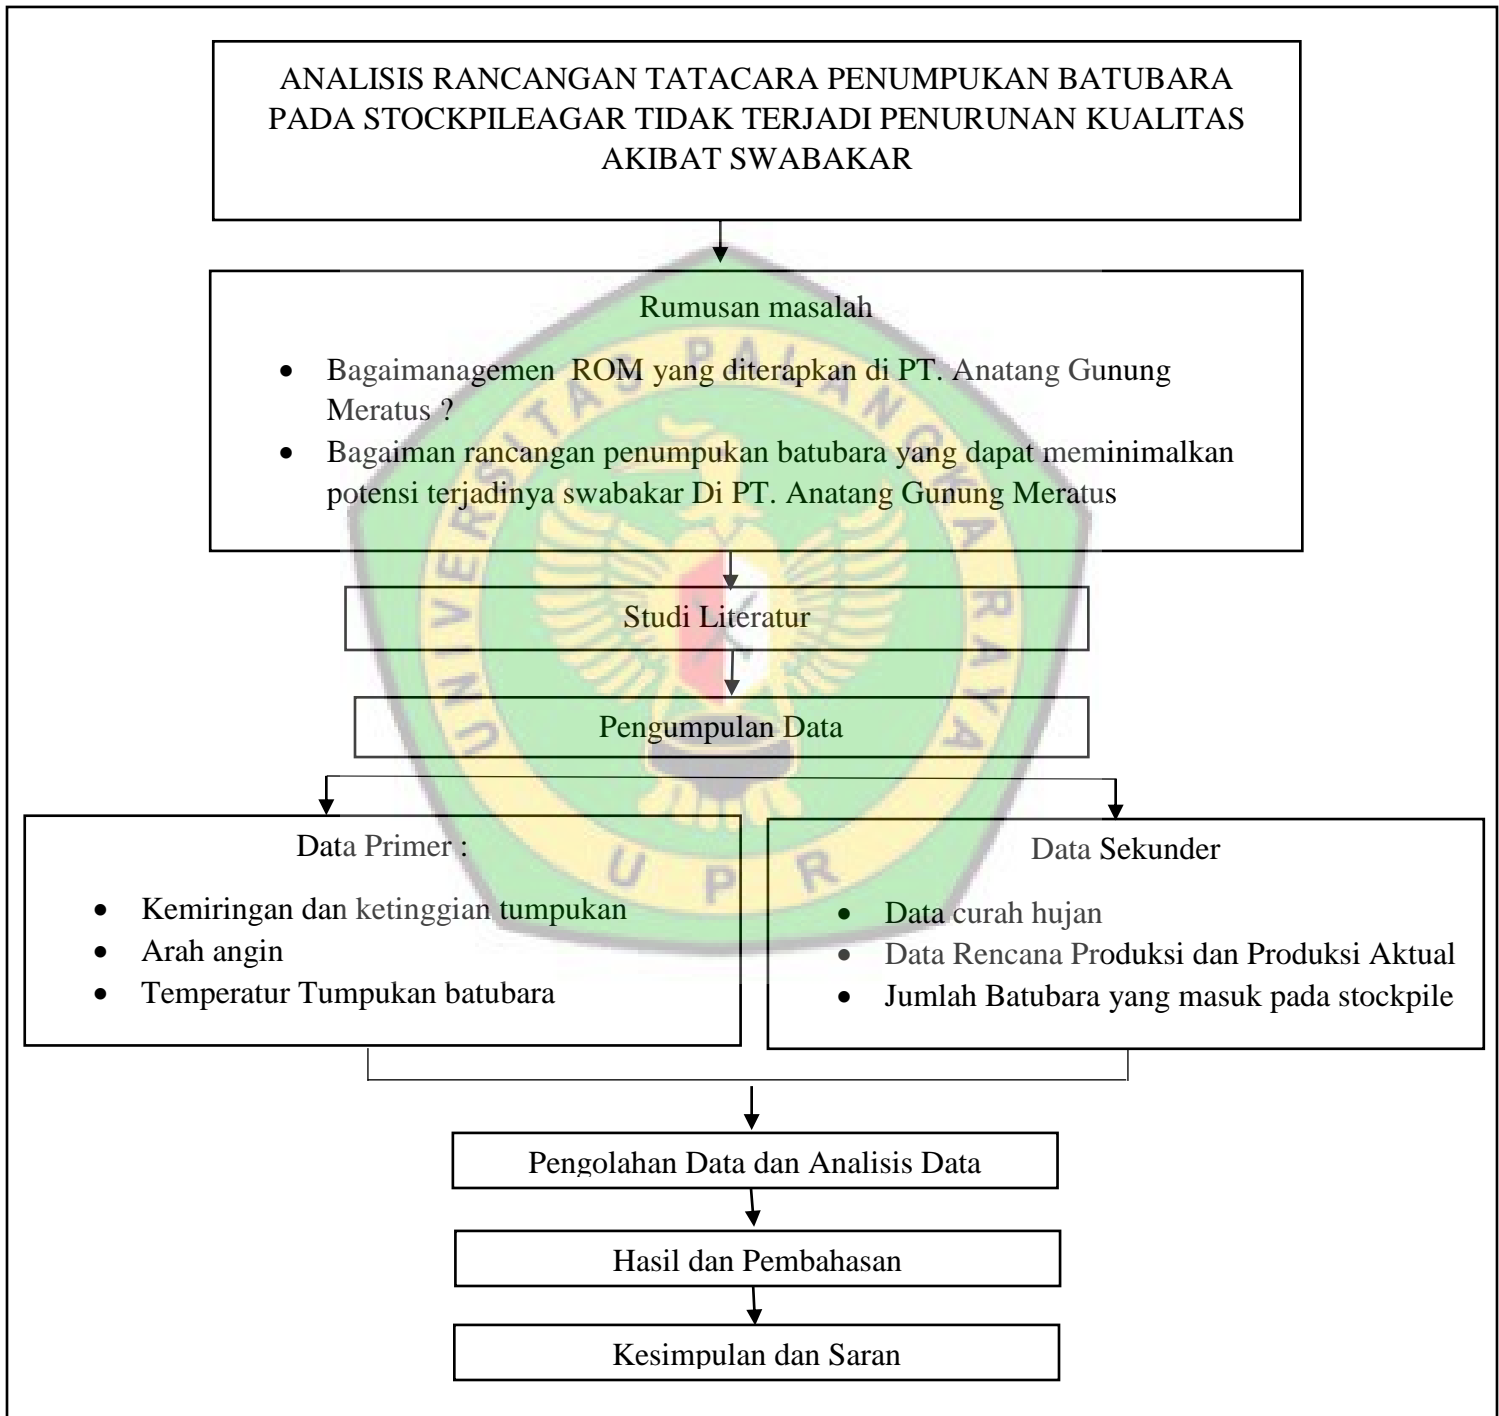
ANALISIS RANCANGAN TATACARA PENUMPUKAN BATUBARA PADA STOCKPILEAGAR TIDAK TERJADI PENURUNAN KUALITAS AKIBAT SWABAKAR

Rumusan masalah

- Bagaimanagemen ROM yang diterapkan di PT. Anatang Gunung Meratus ?
- Bagaiman rancangan penumpukan batubara yang dapat meminimalkan potensi terjadinya swabakar Di PT. Anatang Gunung Meratus

Studi Literatur

Pengumpulan Data

Data Primer :

- Kemiringan dan ketinggian tumpukan
- Arah angin
- Temperatur Tumpukan batubara

Data Sekunder

- Data curah hujan
- Data Rencana Produksi dan Produksi Aktual
- Jumlah Batubara yang masuk pada stockpile

Pengolahan Data dan Analisis Data

Hasil dan Pembahasan

Kesimpulan dan Saran

UNIVERSITAS PALANGKA RAYA
UPR